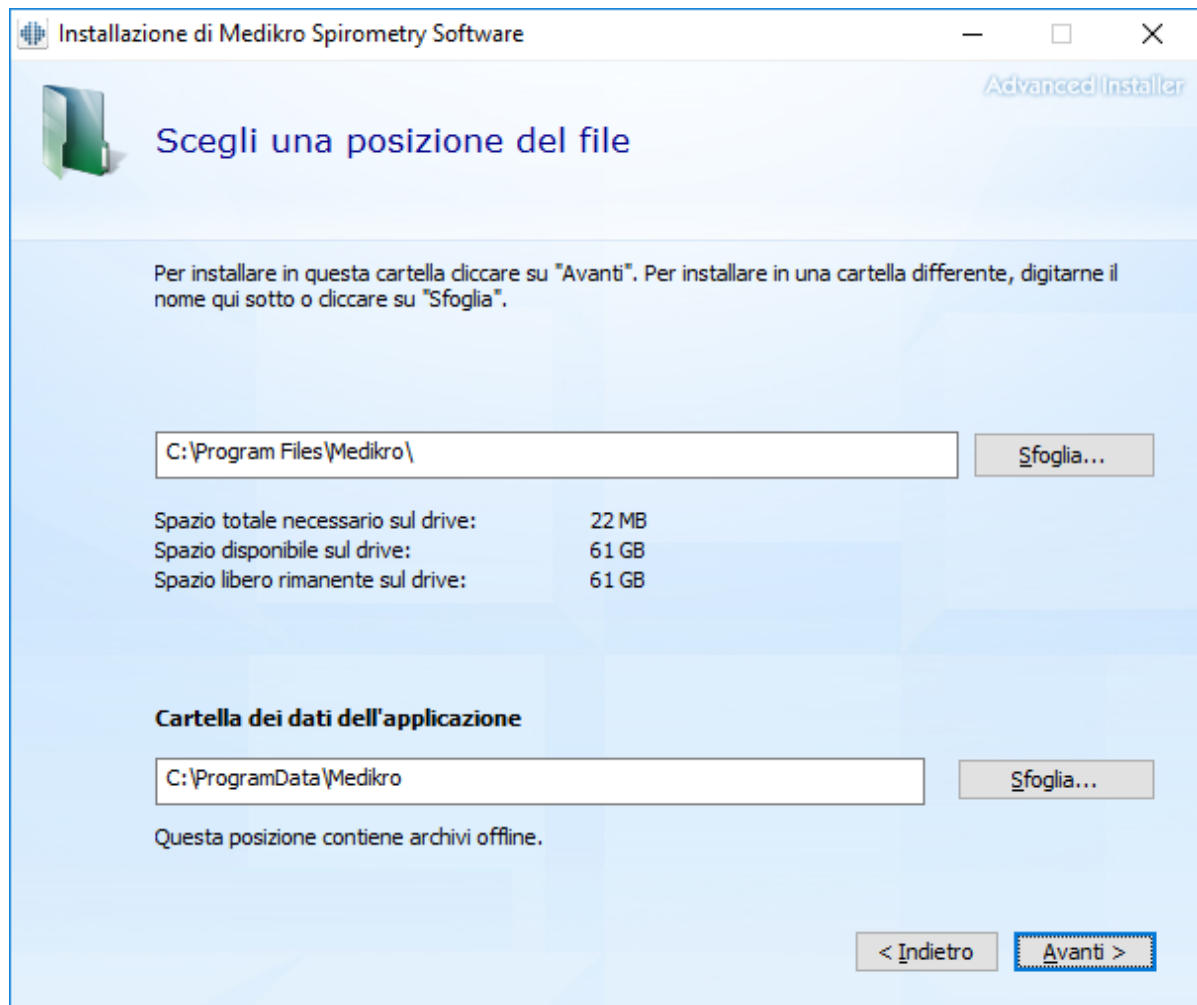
Installazione di Medikro Spirometry Software

Advanced Installer

Scegli una posizione del file

Per installare in questa cartella cliccare su "Avanti". Per installare in una cartella differente, digitarne il nome qui sotto o cliccare su "Sfoglia".

C:\Program Files\Medikro\

Sfoglia...

Spazio totale necessario sul drive: 22 MB
Spazio disponibile sul drive: 61 GB
Spazio libero rimanente sul drive: 61 GB

Cartella dei dati dell'applicazione

C:\ProgramData\Medikro

Sfoglia...

Questa posizione contiene archivi offline.

< Indietro

Avanti >